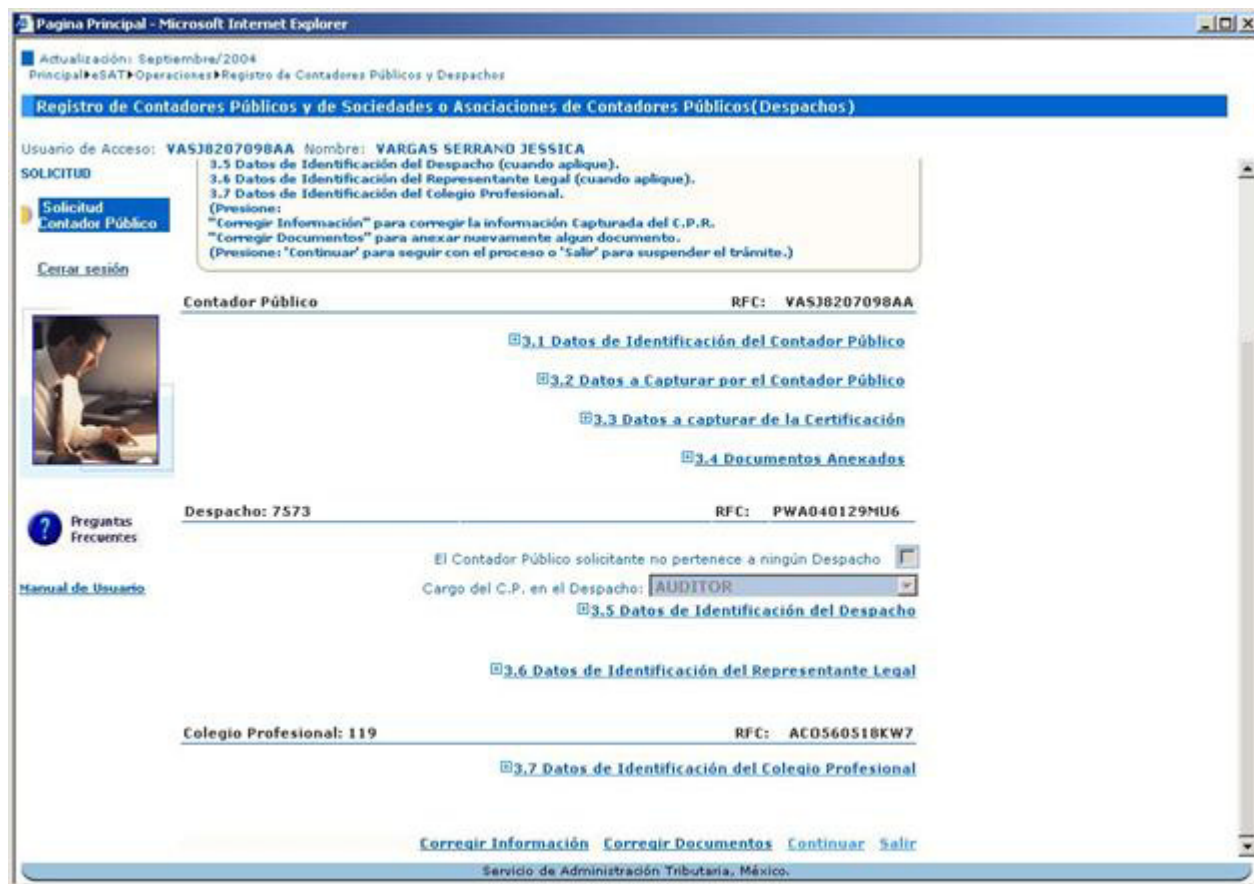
Pagina Principal - Microsoft Internet Explorer

Actualización: Septiembre/2004
Principal▶eSAT▶Operaciones▶Registro de Contadores Públicos y Despachos

Registro de Contadores Públicos y de Sociedades o Asociaciones de Contadores Públicos(Despachos)

Usuario de Acceso: VASJ8207098AA Nombre: VARGAS SERRANO JESSICA

SOLICITUD

Solicitud Contador Público

Cerrar sesión

Preguntas Frecuentes

Manual de Usuario

3.5 Datos de Identificación del Despacho (cuando aplique).
3.6 Datos de Identificación del Representante Legal (cuando aplique).
3.7 Datos de Identificación del Colegio Profesional.
(Presione:
"Corregir Información" para corregir la información Capturada del C.P.R.
"Corregir Documentos" para anexar nuevamente algun documento.
(Presione: 'Continuar' para seguir con el proceso o 'Salir' para suspender el trámite.)

Contador Público RFC: VASJ8207098AA

3.1 Datos de Identificación del Contador Público

3.2 Datos a Capturar por el Contador Público

3.3 Datos a capturar de la Certificación

3.4 Documentos Anexados

Despacho: 7573 RFC: PWA040129MU6

El Contador Público solicitante no pertenece a ningún Despacho

Cargo del C.P. en el Despacho: AUDITOR

3.5 Datos de Identificación del Despacho

3.6 Datos de Identificación del Representante Legal

Colegio Profesional: 119 RFC: ACO560518KW7

3.7 Datos de Identificación del Colegio Profesional

Corregir Información Corregir Documentos Continuar Salir

Servicio de Administración Tributaria, México.